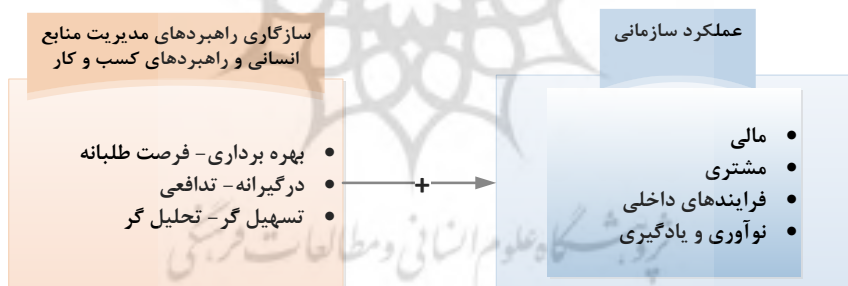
سازگاری راهبردهای مدیریت منابع انسانی و راهبردهای کسب و کار

• بهره برداری- فرصت طلبانه
• درگیرانه- تدافعی
• تسهیل گر- تحلیل گر

+

عملکرد سازمانی

• مالی
• مشتری
• فرایندهای داخلی
• نوآوری و یادگیری

پژوهشگاه علوم انسانی و مطالعات فرهنگی